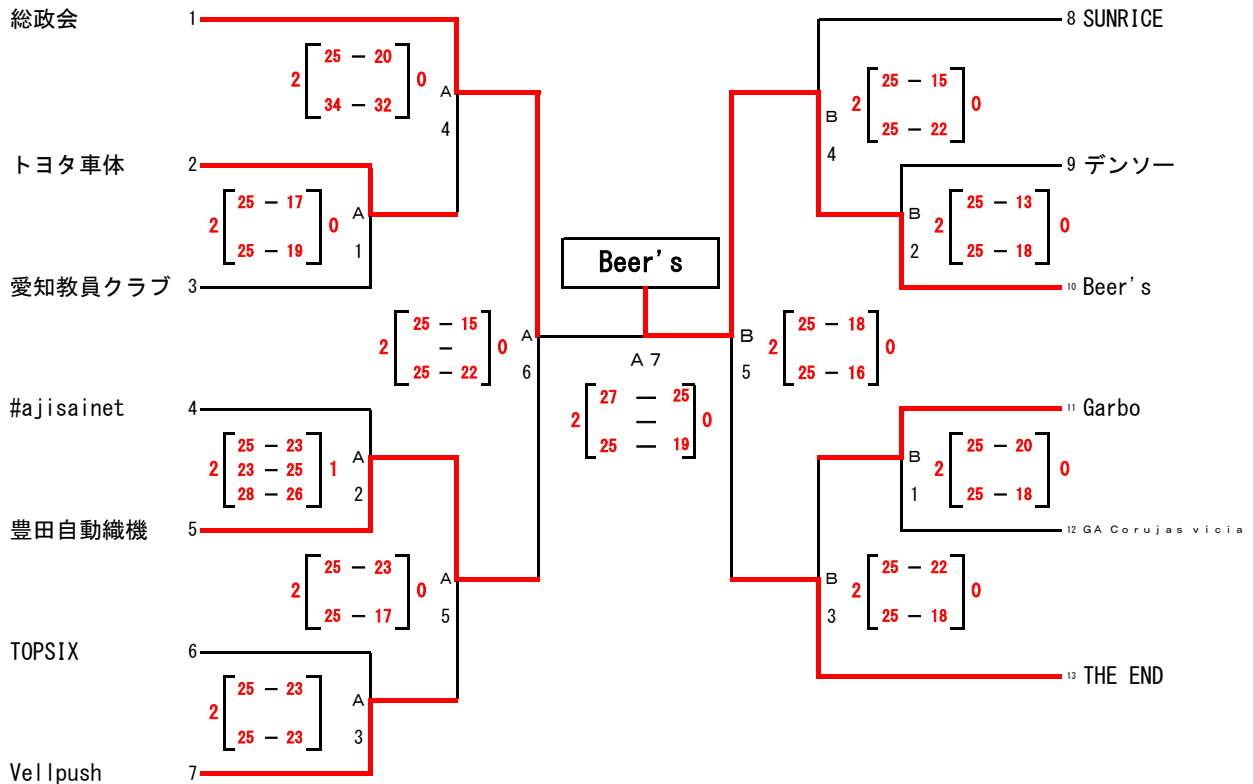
総政会 1

2 [25 － 20 / 34 － 32] 0
A
4

トヨタ車体 2

2 [25 － 17 / 25 － 19] 0
A
1

愛知教員クラブ 3

2 [25 － 15 / － / 25 － 22] 0
A
6

#ajisainet 4

2 [25 － 23 / 23 － 25 / 28 － 26] 1
A
2

豊田自動織機 5

2 [25 － 23 / 25 － 17] 0
A
5

TOPSIX 6

2 [25 － 23 / 25 － 23]
A
3

Vellpush 7

Beer's

A 7

2 [27 — 25 / — / 25 — 19] 0

8 SUNRICE

B
4
2 [25 － 15 / 25 － 22] 0

9 デンソー

B
2
2 [25 － 13 / 25 － 18] 0

10 Beer's

B
5
2 [25 － 18 / 25 － 16] 0

11 Garbo

B
1
2 [25 － 20 / 25 － 18] 0

12 GA Corujas vicia

B
3
2 [25 － 22 / 25 － 18] 0

13 THE END